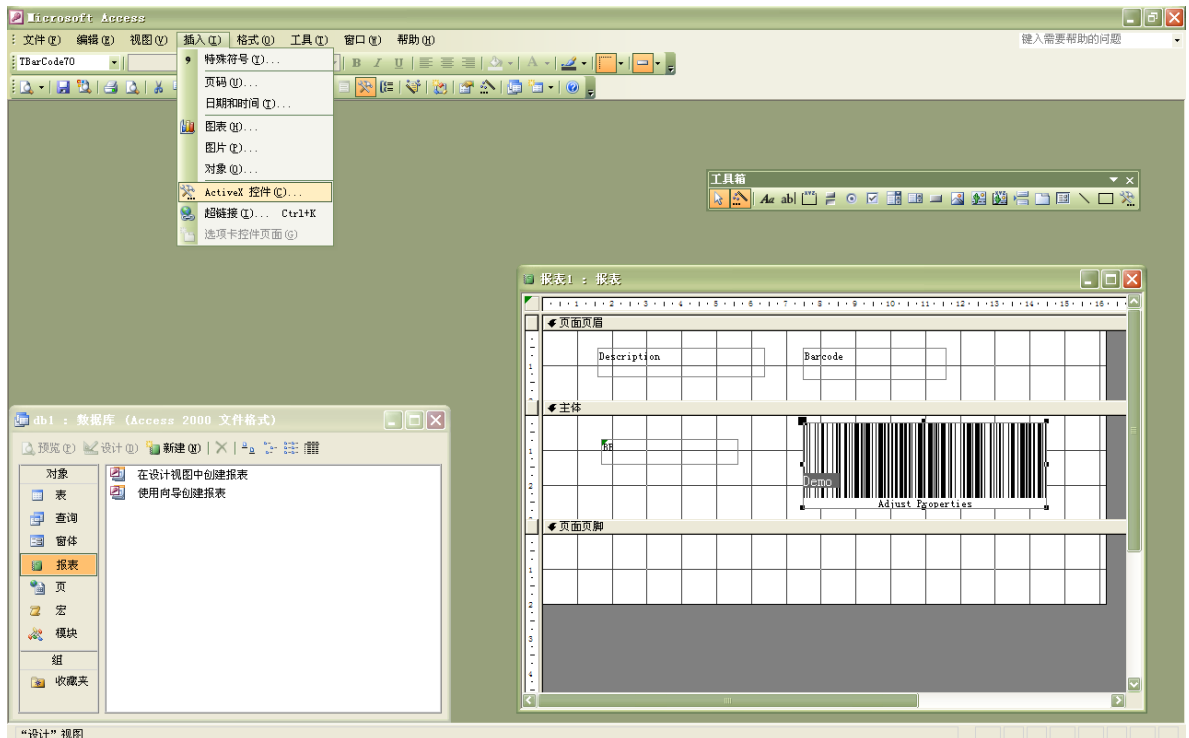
Microsoft Access

文件(F) 编辑(E) 视图(V) 插入(I) 格式(O) 工具(T) 窗口(W) 帮助(H)

键入需要帮助的问题

TBarCode70

特殊符号(Y)...
页码(N)...
日期和时间(T)...
图表(H)...
图片(P)...
对象(O)...
ActiveX 控件(C)...
超链接(I)... Ctrl+K
选项卡控件页面(G)

工具箱

报表1 : 报表

页面页眉
Description
Barcode
主体
BR
Demo
Adjust Properties
页面页脚

db1 : 数据库 (Access 2000 文件格式)

预览(P) 设计(D) 新建(N)

对象
表
查询
窗体
报表
页
宏
模块
组
收藏夹

在设计视图中创建报表
使用向导创建报表

"设计" 视图